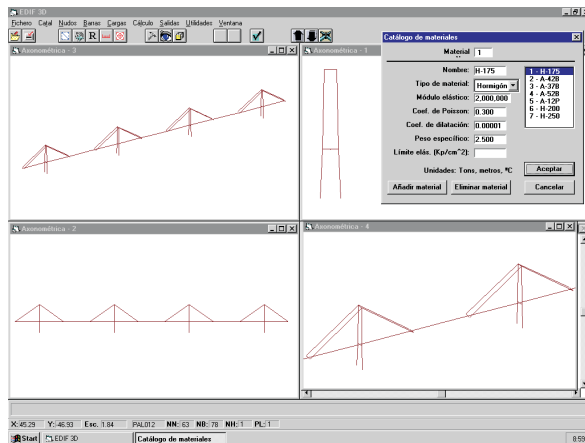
EDIF 3D
Fichero Catal Nudos Barras Cargas Cálculo Salidas Utilidades Ventana
Axonométrica - 3
Axonométrica - 1
Catálogo de materiales
Material 1
Nombre: H-175
Tipo de material: Hormigón
Módulo elástico: 2.000.000
Coef. de Poisson: 0.300
Coef. de dilatación: 0.00001
Peso específico: 2.500
Límite elás. (Kp/cm^2):
1 - H-175
2 - A-42B
3 - A-37B
4 - A-52B
5 - A-12P
6 - H-200
7 - H-250
Unidades: Tons, metros, ºC
Aceptar
Añadir material
Eliminar material
Cancelar
Axonométrica - 2
Axonométrica - 4
X: 45.29 Y: 46.93 Esc. 1.84 PAL012 NN: 63 NB: 78 NH: 1 PL: 1
Start EDIF 3D Catálogo de materiales
8:59